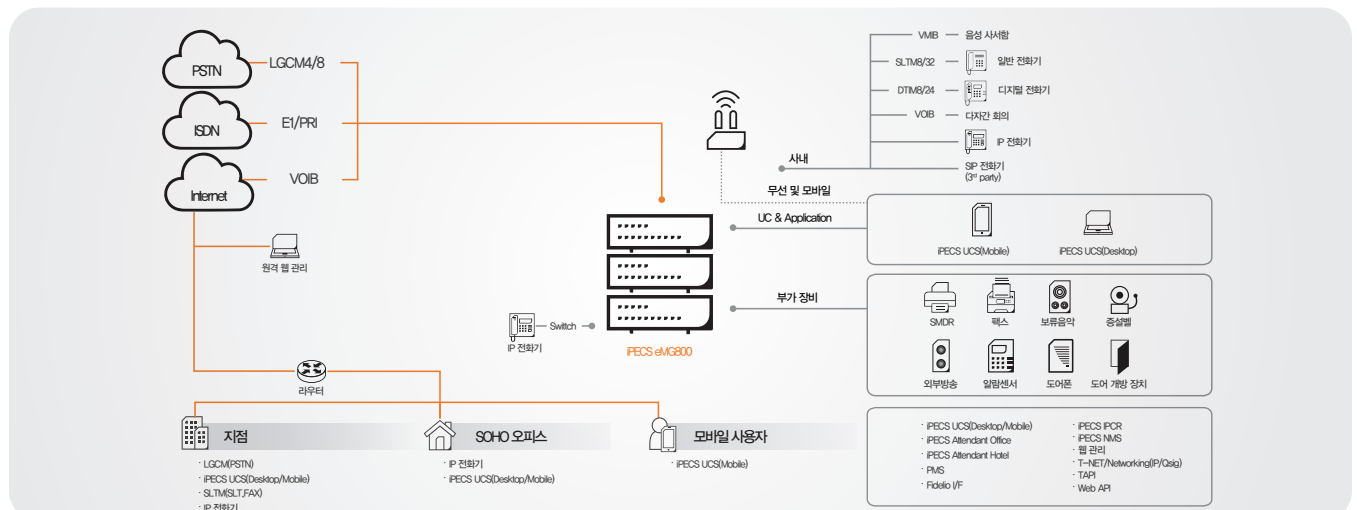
PSTN
ISDN
Internet
LGCM4/8
E1/PRI
VOIB
원격 웹 관리
라우터
VMIB — 음성 사서함
SLTM8/32 — 일반 전화기
DTIM8/24 — 디지털 전화기
VOIB — 다자간 회의
IP 전화기
SIP 전화기 (3rd party)
사내
무선 및 모바일
UC & Application
iPECS UCS(Mobile)
iPECS UCS(Desktop)
부가 장비
SMDR
팩스
보류음악
증설벨
외부방송
알람센서
도어폰
도어 개방 장치
IP 전화기
Switch
iPECS eMG800
지점
· LGCM(PSTN)
· iPECS UCS(Desktop/Mobile)
· SLTM(SLT,FAX)
· IP 전화기
SOHO 오피스
· IP 전화기
· iPECS UCS(Desktop/Mobile)
모바일 사용자
· iPECS UCS(Mobile)
· iPECS UCS(Desktop/Mobile)
· iPECS Attendant Office
· iPECS Attendant Hotel
· PMS
· Fidelio I/F
· iPECS IPCR
· iPECS NMS
· 웹 관리
· T-NET/Networking(IP/Qsig)
· TAPI
· Web API